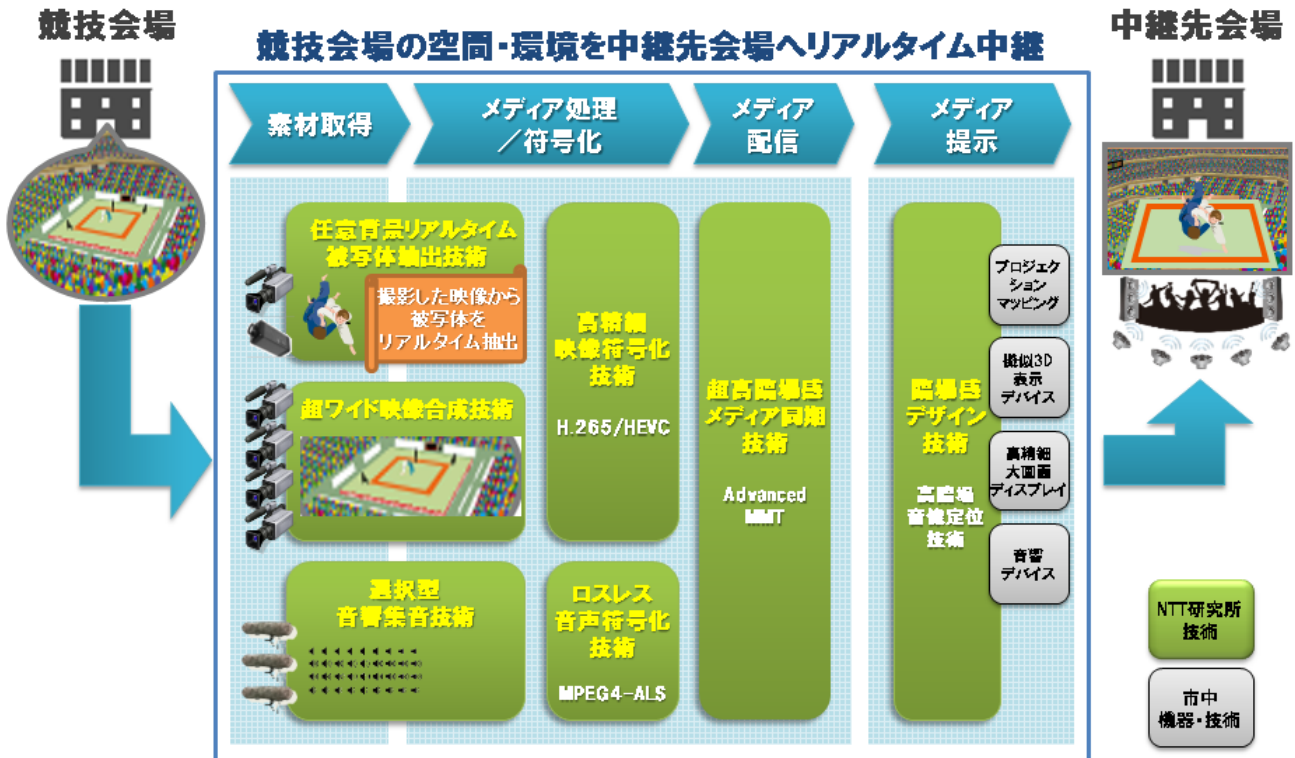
競技会場

競技会場の空間・環境を中継先会場へリアルタイム中継

中継先会場

素材取得

メディア処理／符号化

メディア配信

メディア提示

任意背景リアルタイム被写体抽出技術

撮影した映像から被写体をリアルタイム抽出

超ワイド映像合成技術

選択型音響集音技術

高精細映像符号化技術

H.265/HEVC

ロスレス音声符号化技術

MPEG4-ALS

超高臨場感メディア同期技術

Advanced MMT

臨場感デザイン技術

高臨場音像定位技術

プロジェクションマッピング

擬似3D表示デバイス

高精細大画面ディスプレイ

音響デバイス

NTT研究所技術

市中機器・技術